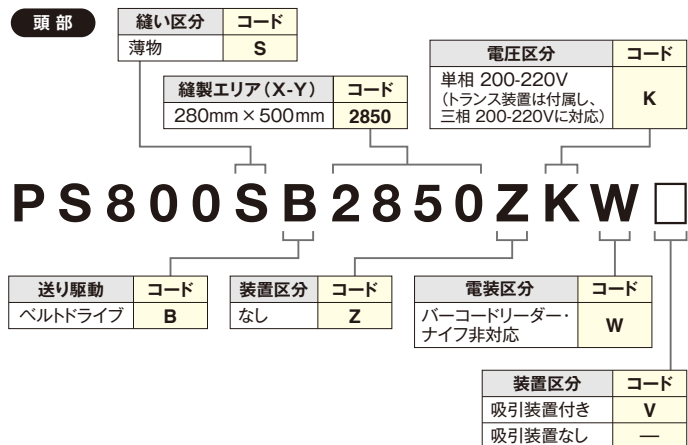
頭部

| 縫い区分 | コード |
|---|---|
| 薄物 | S |

| 縫製エリア(X-Y) | コード |
|---|---|
| 280mm × 500mm | 2850 |

| 電圧区分 | コード |
|---|---|
| 単相 200-220V (トランス装置は付属し、三相 200-220Vに対応) | K |

PS800SB2850ZKW□

| 送り駆動 | コード |
|---|---|
| ベルトドライブ | B |

| 装置区分 | コード |
|---|---|
| なし | Z |

| 電装区分 | コード |
|---|---|
| バーコードリーダー・ナイフ非対応 | W |

| 装置区分 | コード |
|---|---|
| 吸引装置付き | V |
| 吸引装置なし | — |